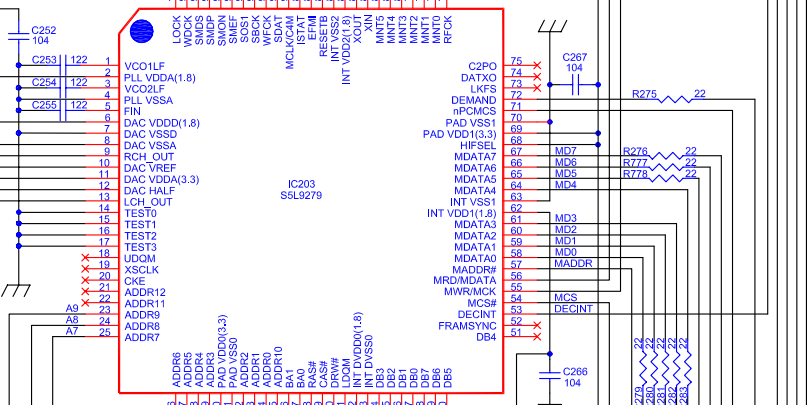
C252
104
C253 122
C254 122
C255 122
LOCK
WDCK
SMDS
SMDP
SMON
SMEF
SOS1
SBCK
WFCK
SDAT
MCLK/C4M
ISTAT
EFMI
RESETB
INT VSS2
INT VDD2(1.8)
XOUT
XIN
MNT5
MNT4
MNT3
MNT2
MNT1
MNT0
RFCK
1 VCO1LF
2 PLL VDDA(1.8)
3 VCO2LF
4 PLL VSSA
5 FIN
6 DAC VDDD(1.8)
7 DAC VSSD
8 DAC VSSA
9 RCH_OUT
10 DAC VREF
11 DAC VDDA(3.3)
12 DAC HALF
13 LCH_OUT
14 TEST0
15 TEST1
16 TEST2
17 TEST3
18 UDQM
19 XSCLK
20 CKE
21 ADDR12
22 ADDR11
A9 23 ADDR9
A8 24 ADDR8
A7 25 ADDR7
IC203
S5L9279
C2PO 75
DATXO 74
LKFS 73
DEMAND 72
nPCMCS 71
PAD VSS1 70
PAD VDD1(3.3) 69
HIFSEL 68
MDATA7 67
MDATA6 66
MDATA5 65
MDATA4 64
INT VSS1 63
INT VDD1(1.8) 62
MDATA3 61
MDATA2 60
MDATA1 59
MDATA0 58
MADDR# 57
MRD/MDATA 56
MWR/MCK 55
MCS# 54
DECINT 53
FRAMSYNC 52
DB4 51
C267
104
R275 22
MD7 R276 22
MD6 R777 22
MD5 R778 22
MD4
MD3
MD2
MD1
MD0
MADDR
MCS
DECINT
C266
104
ADDR6
ADDR5
ADDR4
ADDR3
PAD VDD0(3.3)
PAD VSS0
ADDR2
ADDR1
ADDR0
ADDR10
BA1
BA0
RAS#
CAS#
DSW#
LDQM
INT DVDD0(1.8)
INT DVSS0
DB3
DB2
DB1
DB0
DB7
DB6
DB5
22
22
22
22
22
279
280
281
282
283